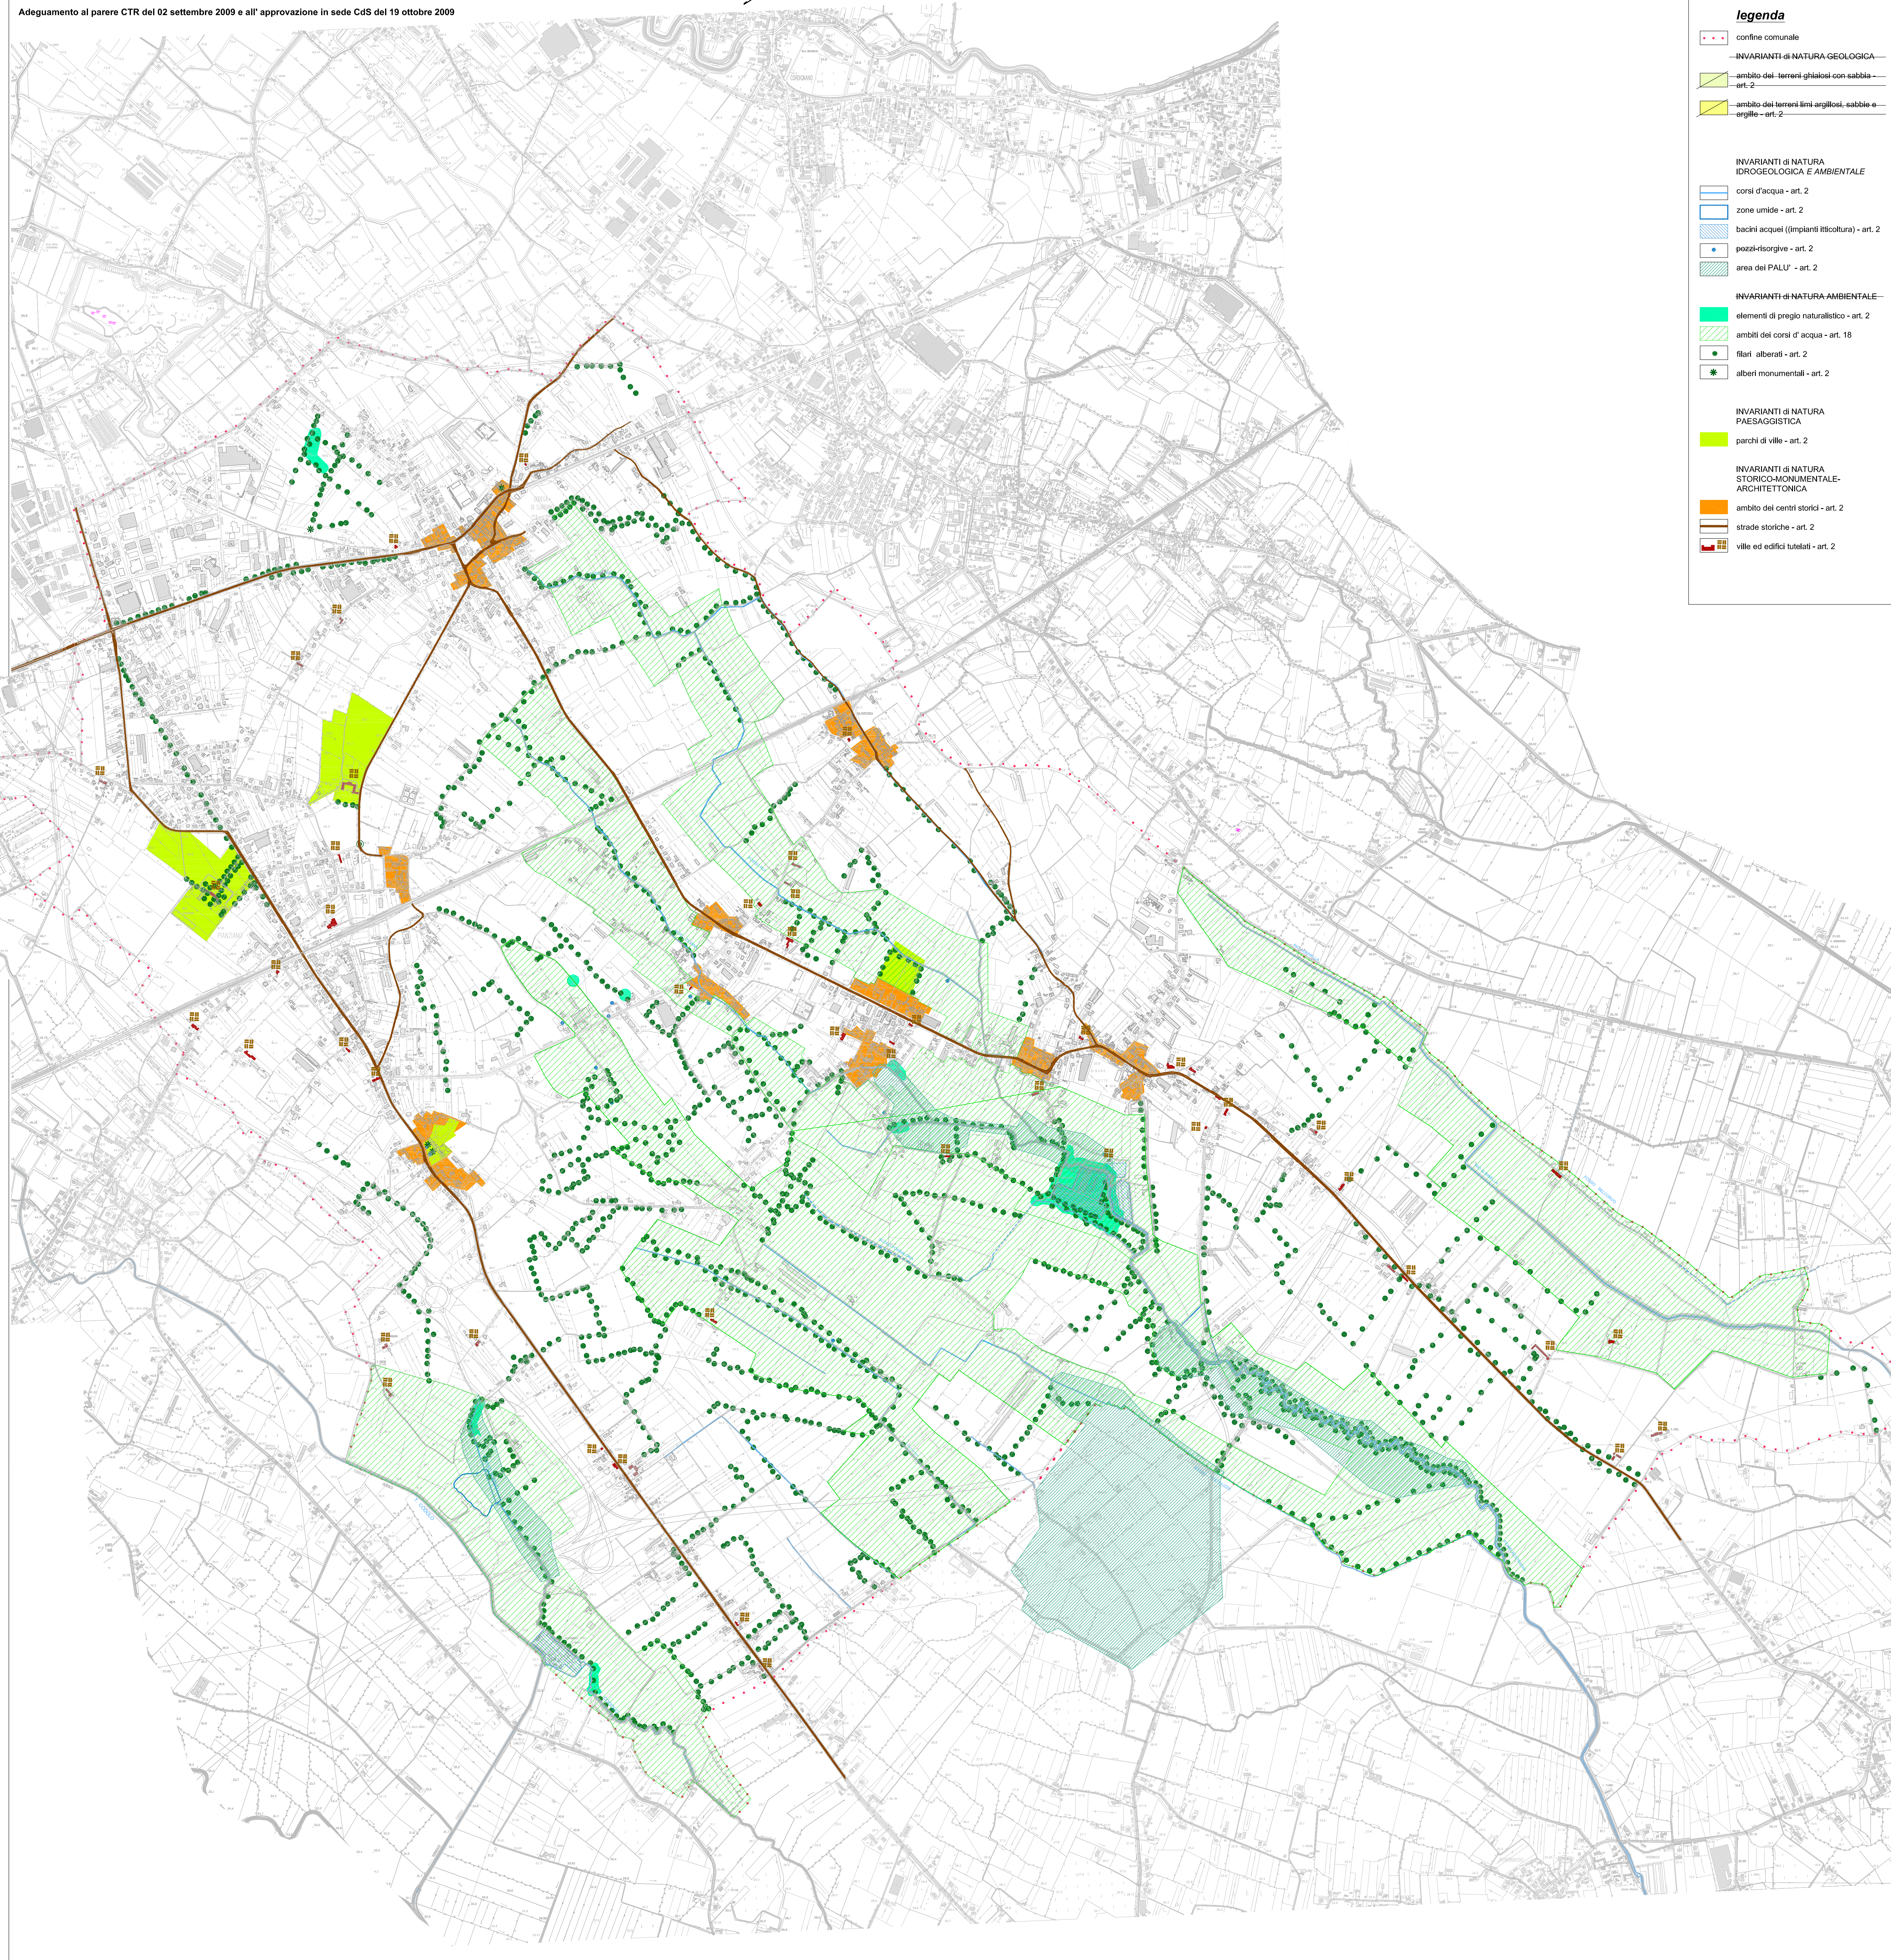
Adeguamento al parere CTR del 02 settembre 2009 e all' approvazione in sede CdS del 19 ottobre 2009

legenda

confine comunale

INVARIANTI di NATURA GEOLOGICA

ambito dei terreni ghiaiosi con sabbia - art. 2

ambito dei terreni limi argillosi, sabbie e argille - art. 2

INVARIANTI di NATURA IDROGEOLOGICA E AMBIENTALE

corsi d'acqua - art. 2

zone umide - art. 2

bacini acquei ((impianti itticoltura) - art. 2

pozzi-risorgive - art. 2

area dei PALU' - art. 2

INVARIANTI di NATURA AMBIENTALE

elementi di pregio naturalistico - art. 2

ambiti dei corsi d' acqua - art. 18

filari alberati - art. 2

alberi monumentali - art. 2

INVARIANTI di NATURA PAESAGGISTICA

parchi di ville - art. 2

INVARIANTI di NATURA STORICO-MONUMENTALE-ARCHITETTONICA

ambito dei centri storici - art. 2

strade storiche - art. 2

ville ed edifici tutelati - art. 2